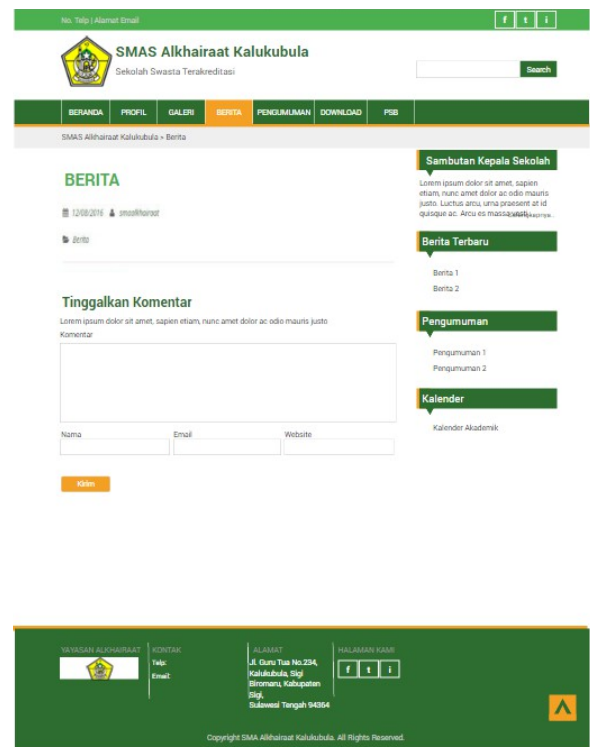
No. Telp | Alamat Email

f t i

SMAS Alkhairaat Kalukubula

Sekolah Swasta Terakreditasi

Search

BERANDA PROFIL GALERI BERITA PENGUMUMAN DOWNLOAD PSB

SMAS Alkhairaat Kalukubula » Berita

BERITA

12/08/2016 smaalkhairaat

Berita

Tinggalkan Komentar

Lorem ipsum dolor sit amet, sapien etiam, nunc amet dolor ac odio mauris justo

Komentar

Nama

Email

Website

Kirim

Sambutan Kepala Sekolah

Lorem ipsum dolor sit amet, sapien etiam, nunc amet dolor ac odio mauris justo. Luctus arcu, urna praesent at id quisque ac. Arcu es massa vestib... Selengkapnya...

Berita Terbaru

Berita 1

Berita 2

Pengumuman

Pengumuman 1

Pengumuman 2

Kalender

Kalender Akademik

YAYASAN ALKHAIRAAT

KONTAK

Telp:

Email:

ALAMAT

Jl. Guru Tua No.234, Kalukubula, Sigi Biromaru, Kabupaten Sigi, Sulawesi Tengah 94364

HALAMAN KAMI

f t i

Copyright SMA Alkhairaat Kalukubula. All Rights Reserved.